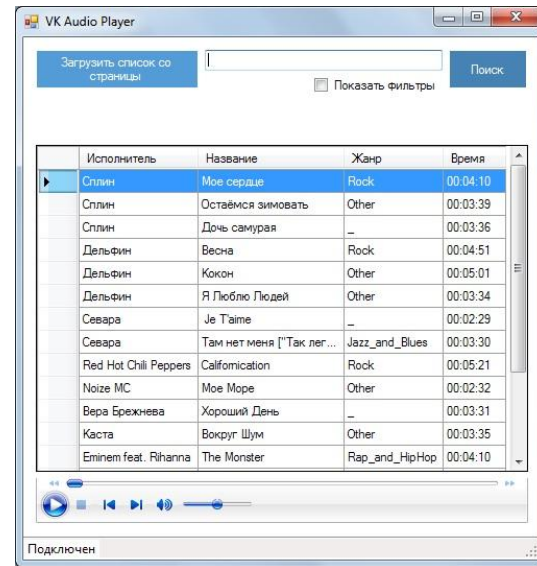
VK Audio Player

Загрузить список со страницы

Поиск

Показать фильтры

| Исполнитель | Название | Жанр | Время |
|---|---|---|---|
| Сплин | Мое сердце | Rock | 00:04:10 |
| Сплин | Остаёмся зимовать | Other | 00:03:39 |
| Сплин | Дочь самурая | _ | 00:03:36 |
| Дельфин | Весна | Rock | 00:04:51 |
| Дельфин | Кокон | Other | 00:05:01 |
| Дельфин | Я Люблю Людей | Other | 00:03:34 |
| Севара | Je T'aime | _ | 00:02:29 |
| Севара | Там нет меня ["Так лег... | Jazz_and_Blues | 00:03:30 |
| Red Hot Chili Peppers | Californication | Rock | 00:05:21 |
| Noize MC | Мое Море | Other | 00:02:32 |
| Вера Брежнева | Хороший День | _ | 00:03:31 |
| Каста | Вокруг Шум | Other | 00:03:35 |
| Eminem feat. Rihanna | The Monster | Rap_and_HipHop | 00:04:10 |

Подключен